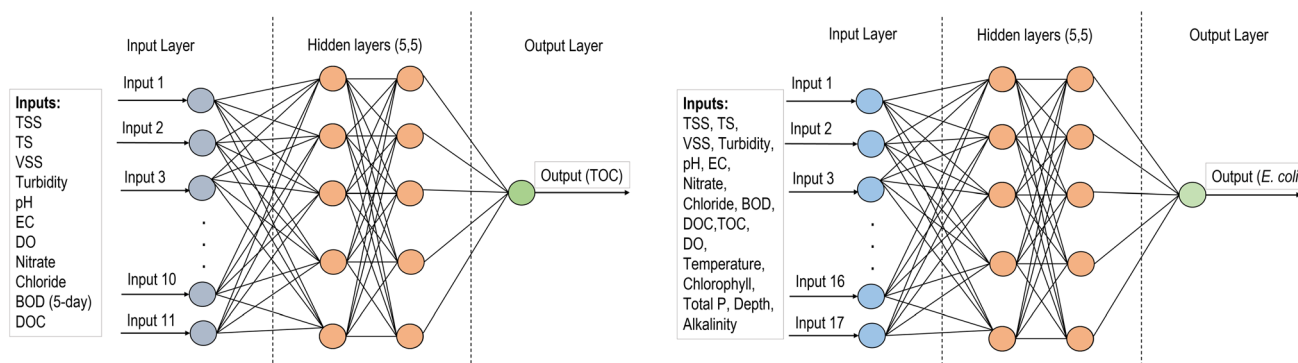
Input Layer

Hidden layers (5,5)

Output Layer

Inputs:
TSS
TS
VSS
Turbidity
pH
EC
DO
Nitrate
Chloride
BOD (5-day)
DOC

Input 1
Input 2
Input 3
.
.
.
Input 10
Input 11

Output (TOC)

Input Layer

Hidden layers (5,5)

Output Layer

Inputs:
TSS, TS, VSS, Turbidity, pH, EC, Nitrate, Chloride, BOD, DOC,TOC, DO, Temperature, Chlorophyll, Total P, Depth, Alkalinity

Input 1
Input 2
Input 3
.
.
.
Input 16
Input 17

Output (E. coli